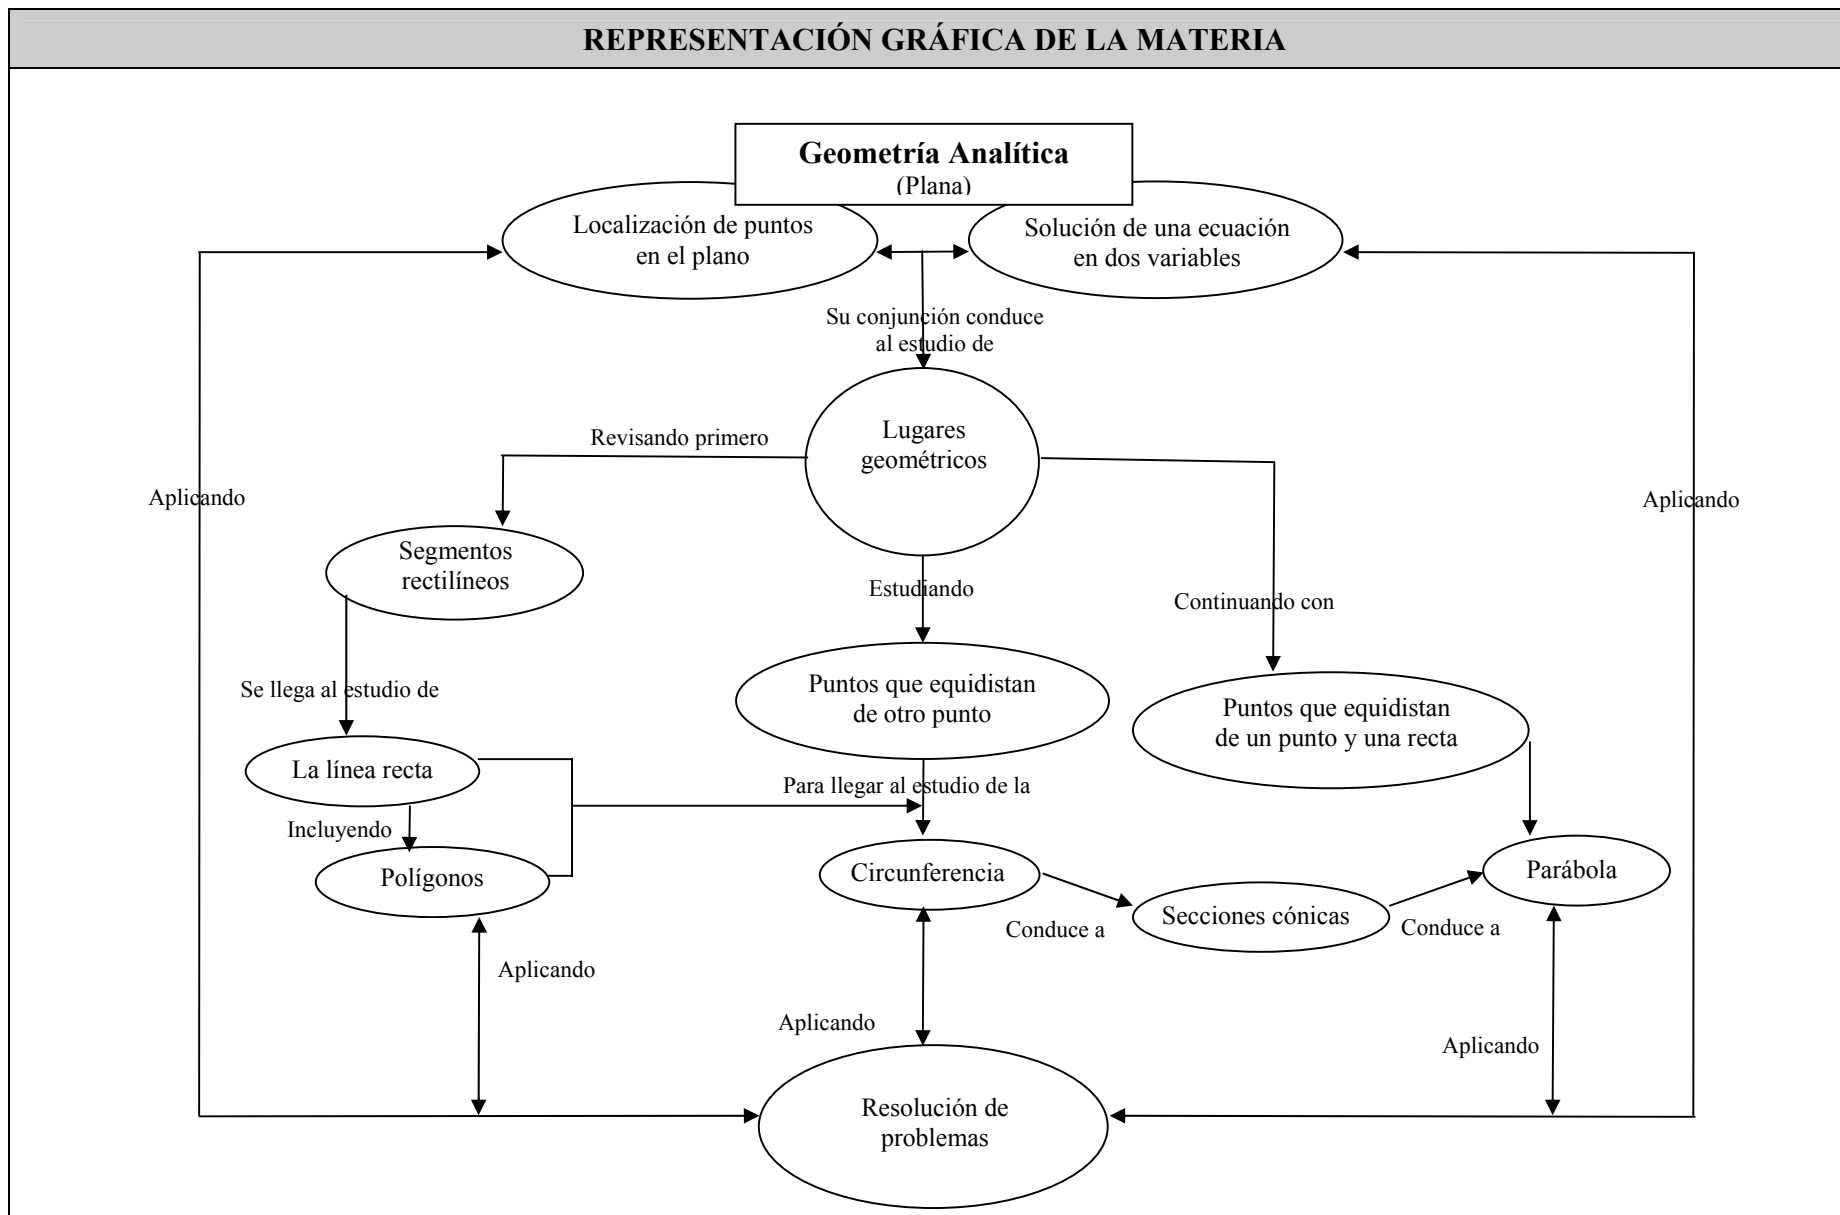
REPRESENTACIÓN GRÁFICA DE LA MATERIA

Geometría Analítica
(Plana)

Localización de puntos en el plano

Solución de una ecuación en dos variables

Su conjunción conduce al estudio de

Lugares geométricos

Revisando primero

Aplicando

Aplicando

Segmentos rectilíneos

Estudiando

Continuando con

Se llega al estudio de

Puntos que equidistan de otro punto

Puntos que equidistan de un punto y una recta

La línea recta

Para llegar al estudio de la

Incluyendo

Polígonos

Circunferencia

Secciones cónicas

Parábola

Conduce a

Conduce a

Aplicando

Aplicando

Aplicando

Resolución de problemas